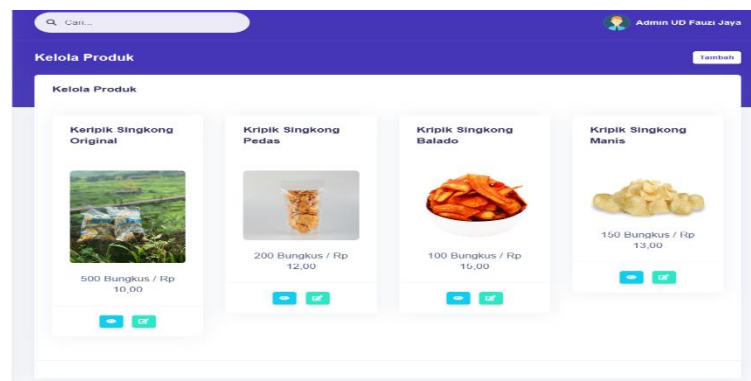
Cari...

Admin UD Fauzi Jaya

Kelola Produk

Tambah

Kelola Produk

Keripik Singkong Original

500 Bungkus / Rp 10,00

Kripik Singkong Pedas

200 Bungkus / Rp 12,00

Kripik Singkong Balado

100 Bungkus / Rp 15,00

Kripik Singkong Manis

150 Bungkus / Rp 13,00